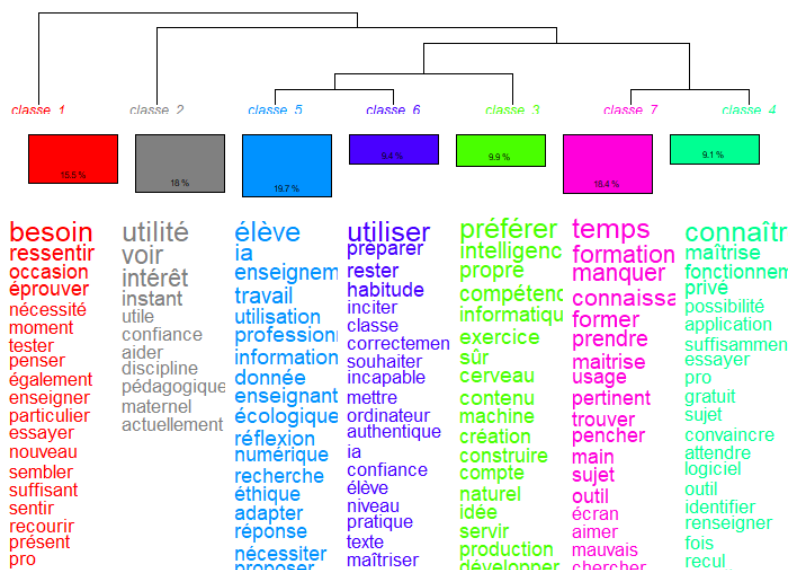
classe 1 classe 2 classe 5 classe 6 classe 3 classe 7 classe 4

15.5 % 18 % 19.7 % 9.4 % 9.9 % 18.4 % 9.1 %

besoin
ressentir
occasion
éprouver
nécessité
moment
tester
penser
également
enseigner
particulier
essayer
nouveau
sembler
suffisant
sentir
recourir
présent
pro

utilité
voir
intérêt
instant
utile
confiance
aider
discipline
pédagogique
maternel
actuellement

élève
ia
enseignem
travail
utilisation
professionn
information
donnée
enseignant
écologique
réflexion
numérique
recherche
éthique
adapter
réponse
nécessiter
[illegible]

utiliser
préparer
rester
habitude
inciter
classe
correctemen
souhaiter
incapable
mettre
ordinateur
authentique
ia
confiance
élève
niveau
pratique
texte
maîtriser

préférer
intelligenc
propre
compétenc
informatiqu
exercice
sûr
cerveau
contenu
machine
création
construire
compte
naturel
idée
servir
production
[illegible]

temps
formation
manquer
connaissa
former
prendre
maitrise
usage
pertinent
trouver
pencher
main
sujet
outil
écran
aimer
mauvais
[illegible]

connaîtr
maîtrise
fonctionnem
privé
possibilité
application
suffisammen
essayer
pro
gratuit
sujet
convaincre
attendre
logiciel
outil
identifier
renseigner
fois
recul